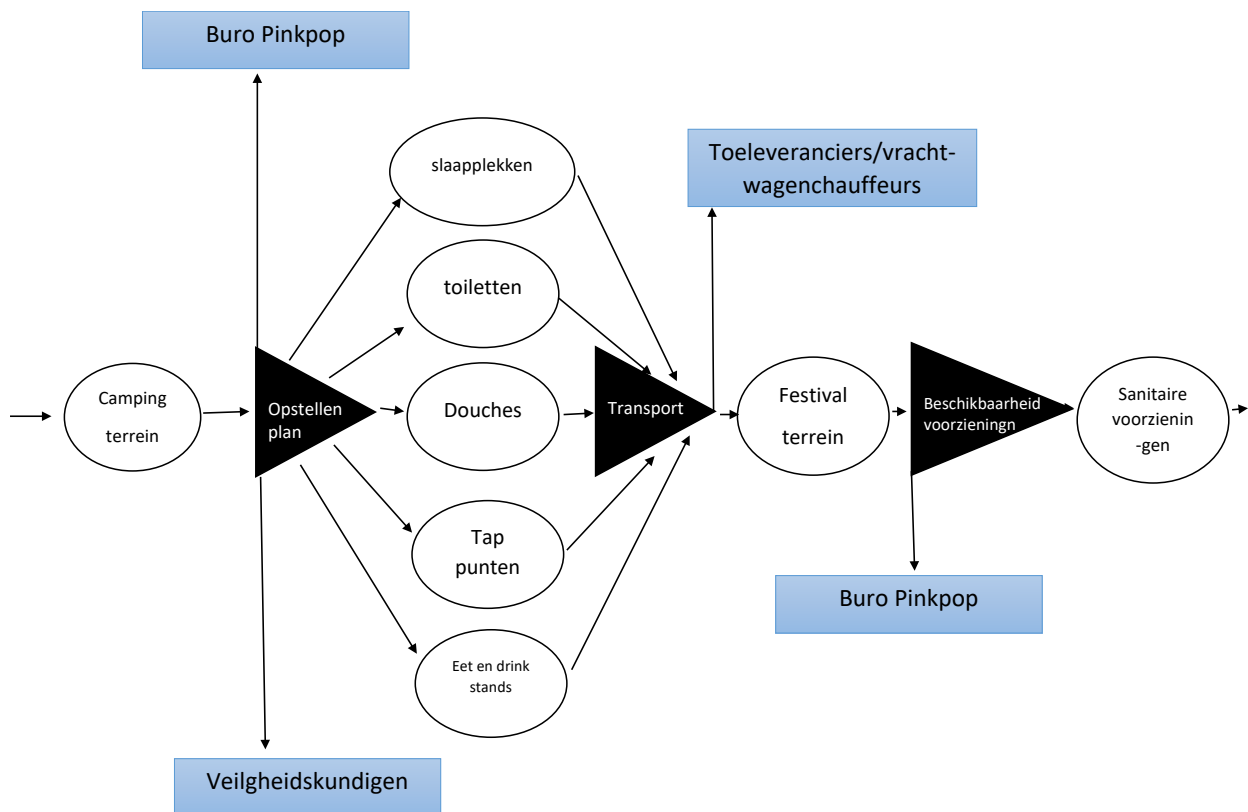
Buro Pinkpop

slaapplekken

Toeleveranciers/vrachtwagenchauffeurs

toiletten

Camping terrein

Opstellen plan

Douches

Transport

Festival terrein

Beschikbaarheid voorzieningn

Sanitaire voorzienin -gen

Tap punten

Buro Pinkpop

Eet en drink stands

Veilgheidskundigen